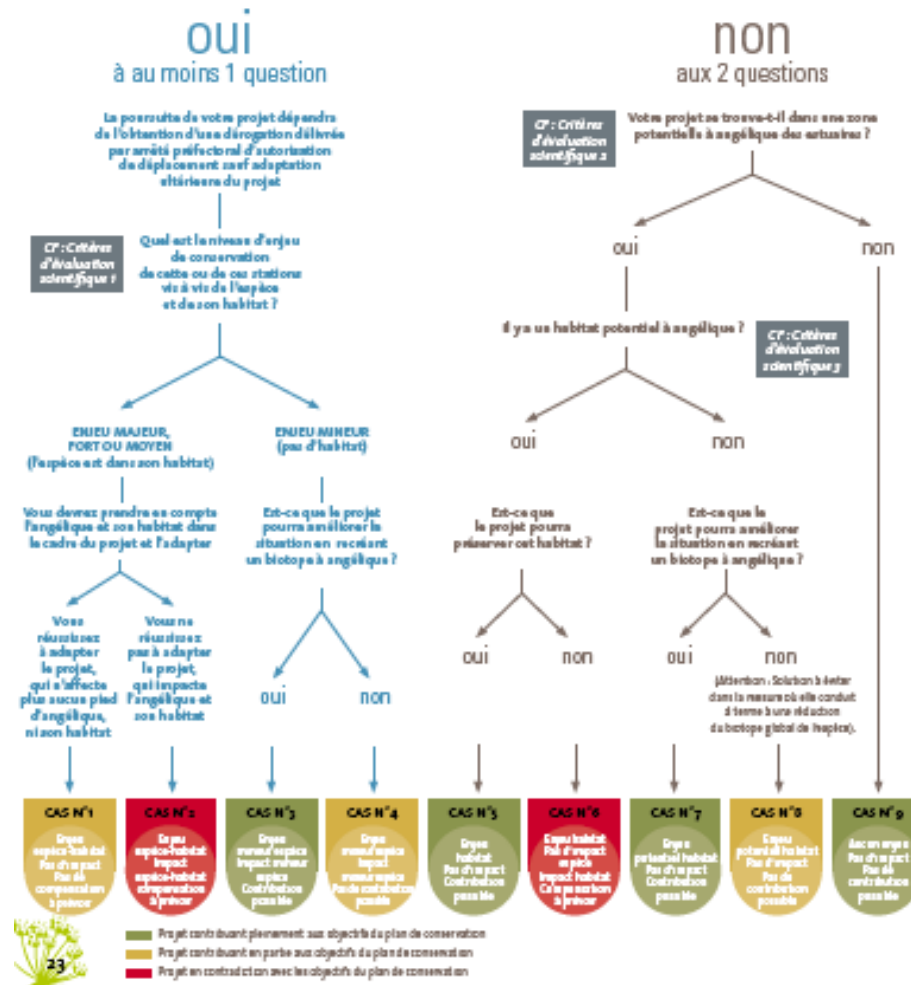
oui
à au moins 1 question

La poursuite de votre projet dépendra de l'obtention d'une dérogation délivrée par arrêté préfectoral d'autorisation de déplacement sauf adaptation ultérieure du projet

CF : Critères d'évaluation scientifique 1

Quel est le niveau d'enjeu de conservation de cette ou de ces stations vis à vis de l'espèce et de son habitat ?

ENJEU MAJEUR, FORT OU MOYEN (l'espèce est dans son habitat)

ENJEU MINEUR (pas d'habitat)

Vous devrez prendre en compte l'angélique et son habitat dans le cadre du projet et l'adapter

Est-ce que le projet pourra améliorer la situation en recréant un biotope à angélique ?

Vous réussissez à adapter le projet, qui n'affecte plus aucun pied d'angélique, ni son habitat

Vous ne réussissez pas à adapter le projet, qui impacte l'angélique et son habitat

oui
non

non
aux 2 questions

CF : Critères d'évaluation scientifique 2

Votre projet se trouve-t-il dans une zone potentielle à angélique des estuaires ?

oui
non

Il y a un habitat potentiel à angélique ?

CF : Critères d'évaluation scientifique 3

oui
non

Est-ce que le projet pourra préserver cet habitat ?

Est-ce que le projet pourra améliorer la situation en recréant un biotope à angélique ?

oui
non
oui
non

(Attention : Solution à éviter dans la mesure où elle conduit à terme à une réduction du biotope global de l'espèce).

CAS N°1
Enjeu espèce-habitat
Pas d'impact
Pas de compensation à prévoir

CAS N°2
Enjeu espèce-habitat
Impact espèce-habitat
Compensation à prévoir

CAS N°3
Enjeu mineur espèce
Impact mineur espèce
Contribution possible

CAS N°4
Enjeu mineur espèce
Impact mineur espèce
Pas de contribution possible

CAS N°5
Enjeu habitat
Pas d'impact
Contribution possible

CAS N°6
Enjeu habitat
Pas d'impact en pied
Compensation à prévoir

CAS N°7
Enjeu potentiel habitat
Pas d'impact
Contribution possible

CAS N°8
Enjeu potentiel habitat
Pas d'impact
Pas de contribution possible

CAS N°9
Aucun enjeu
Pas d'impact
Pas de contribution possible

Projet contribuant pleinement aux objectifs du plan de conservation
Projet contribuant en partie aux objectifs du plan de conservation
Projet en contradiction avec les objectifs du plan de conservation

23